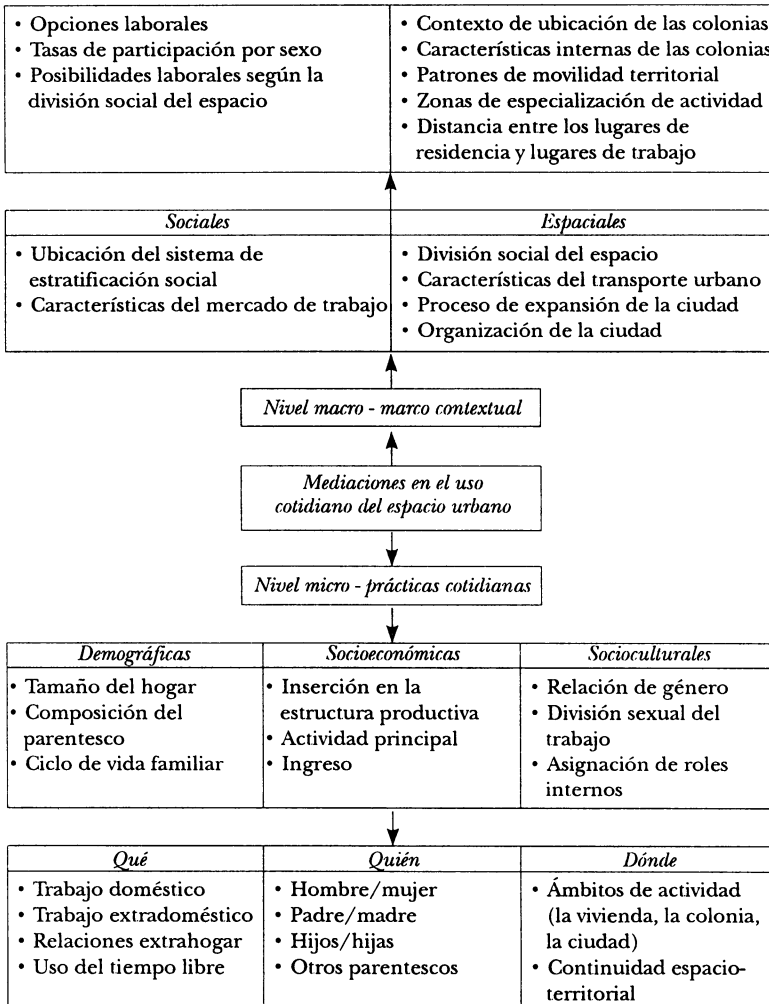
- Opciones laborales
- Tasas de participación por sexo
- Posibilidades laborales según la división social del espacio

- Contexto de ubicación de las colonias
- Características internas de las colonias
- Patrones de movilidad territorial
- Zonas de especialización de actividad
- Distancia entre los lugares de residencia y lugares de trabajo

| *Sociales* | *Espaciales* |
|---|---|
| • Ubicación del sistema de estratificación social<br>• Características del mercado de trabajo | • División social del espacio<br>• Características del transporte urbano<br>• Proceso de expansión de la ciudad<br>• Organización de la ciudad |

*Nivel macro - marco contextual*

*Mediaciones en el uso cotidiano del espacio urbano*

*Nivel micro - prácticas cotidianas*

| *Demográficas* | *Socioeconómicas* | *Socioculturales* |
|---|---|---|
| • Tamaño del hogar<br>• Composición del parentesco<br>• Ciclo de vida familiar | • Inserción en la estructura productiva<br>• Actividad principal<br>• Ingreso | • Relación de género<br>• División sexual del trabajo<br>• Asignación de roles internos |

| *Qué* | *Quién* | *Dónde* |
|---|---|---|
| • Trabajo doméstico<br>• Trabajo extradoméstico<br>• Relaciones extrahogar<br>• Uso del tiempo libre | • Hombre/mujer<br>• Padre/madre<br>• Hijos/hijas<br>• Otros parentescos | • Ámbitos de actividad (la vivienda, la colonia, la ciudad)<br>• Continuidad espacio-territorial |